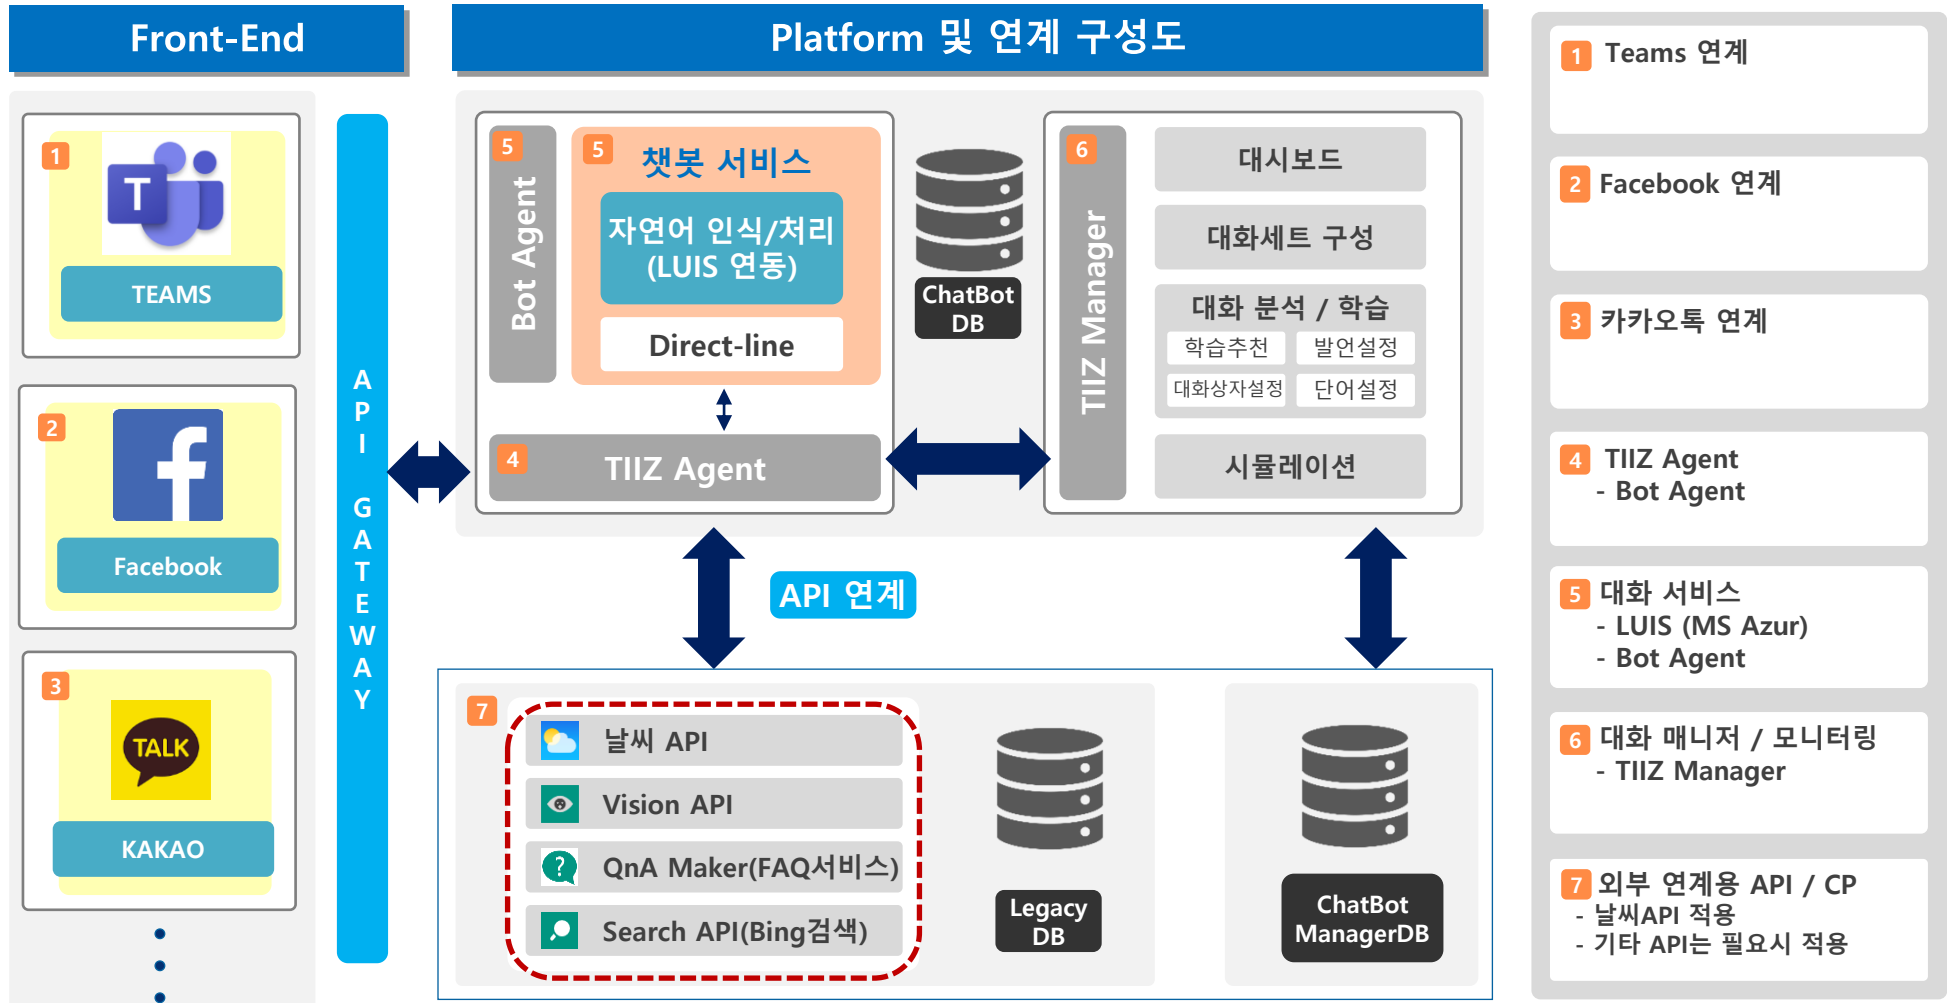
Front-End

Platform 및 연계 구성도

1
T
TEAMS

2
Facebook

3
TALK
KAKAO

API GATEWAY

5
Bot Agent

5
챗봇 서비스
자연어 인식/처리 (LUIS 연동)
Direct-line

4
TIIZ Agent

ChatBot DB

6
TIIZ Manager
대시보드
대화세트 구성
대화 분석 / 학습
학습추천
발언설정
대화상자설정
단어설정
시뮬레이션

API 연계

7
날씨 API
Vision API
QnA Maker(FAQ서비스)
Search API(Bing검색)

Legacy DB

ChatBot ManagerDB

1 Teams 연계

2 Facebook 연계

3 카카오톡 연계

4 TIIZ Agent
- Bot Agent

5 대화 서비스
- LUIS (MS Azur)
- Bot Agent

6 대화 매니저 / 모니터링
- TIIZ Manager

7 외부 연계용 API / CP
- 날씨API 적용
- 기타 API는 필요시 적용